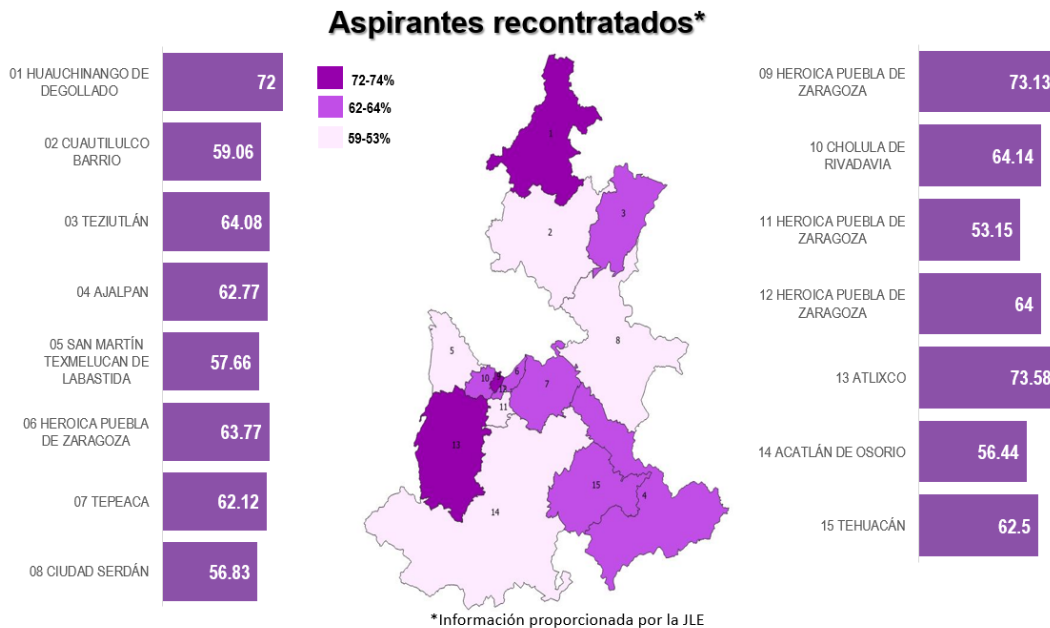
Aspirantes recontratados*

| | |
|---|---|
| 01 HUAUCHINANGO DE DEGOLLADO | 72 |
| 02 CUAUTILULCO BARRIO | 59.06 |
| 03 TEZIUTLÁN | 64.08 |
| 04 AJALPAN | 62.77 |
| 05 SAN MARTÍN TEXMELUCAN DE LABASTIDA | 57.66 |
| 06 HEROICA PUEBLA DE ZARAGOZA | 63.77 |
| 07 TEPEACA | 62.12 |
| 08 CIUDAD SERDÁN | 56.83 |

72-74%
62-64%
59-53%

1
2
3
4
5
6
7
8
9
10
11
12
13
14
15

| | |
|---|---|
| 09 HEROICA PUEBLA DE ZARAGOZA | 73.13 |
| 10 CHOLULA DE RIVADAVIA | 64.14 |
| 11 HEROICA PUEBLA DE ZARAGOZA | 53.15 |
| 12 HEROICA PUEBLA DE ZARAGOZA | 64 |
| 13 ATLIXCO | 73.58 |
| 14 ACATLÁN DE OSORIO | 56.44 |
| 15 TEHUACÁN | 62.5 |

*Información proporcionada por la JLE